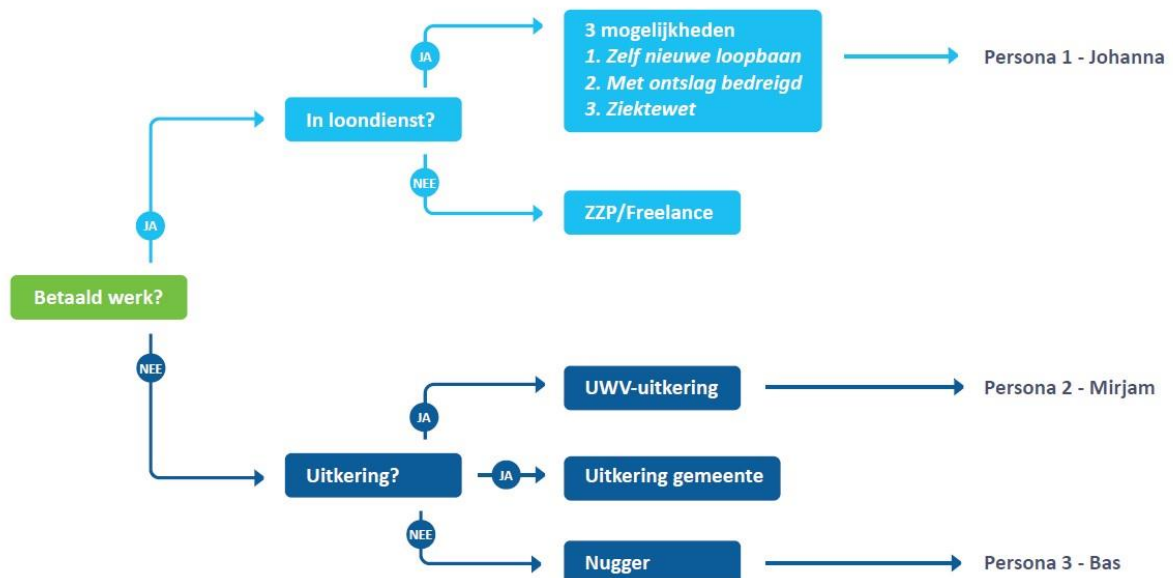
Betaald werk?

JA

In loondienst?

JA

3 mogelijkheden
1. Zelf nieuwe loopbaan
2. Met ontslag bedreigd
3. Ziektewet

Persona 1 - Johanna

NEE

ZZP/Freelance

NEE

Uitkering?

JA

UWV-uitkering

Persona 2 - Mirjam

JA

Uitkering gemeente

NEE

Nugger

Persona 3 - Bas